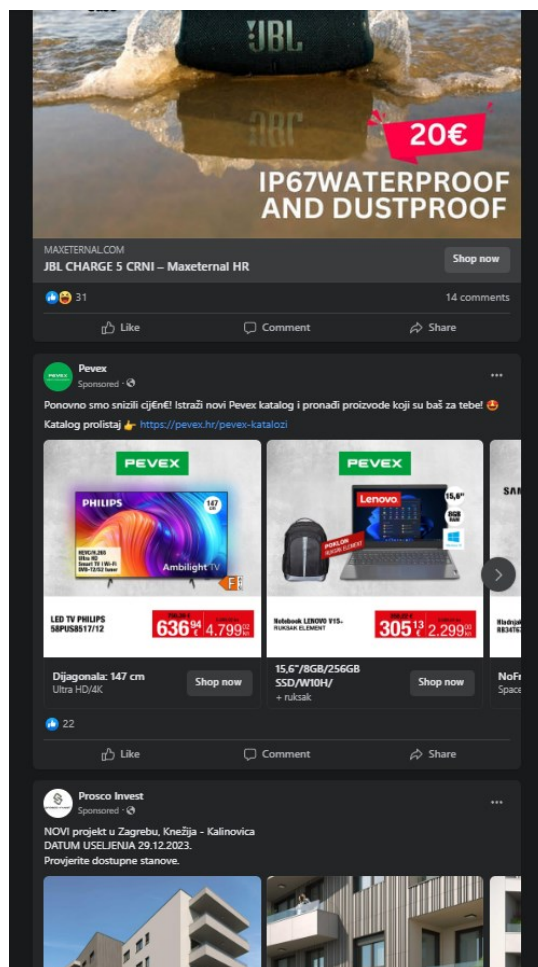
JBL

20€

IP67WATERPROOF AND DUSTPROOF

MAXETERNAL.COM
JBL CHARGE 5 CRNI – Maxeternal HR

Shop now

31

14 comments

Like Comment Share

Pevex
Sponsored ·

Ponovno smo snizili cij€n€! Istraži novi Pevex katalog i pronađi proizvode koji su baš za tebe! 🤩
Katalog prolistaj 👉 https://pevex.hr/pevex-katalozi

PEVEX

PHILIPS

147 cm

Ambilight TV

LED TV PHILIPS 58PUS8517/12

636$^{94}$ €

4.799$^{00}$ kn

Dijagonala: 147 cm
Ultra HD/4K

Shop now

PEVEX

Lenovo

15,6"

8GB RAM

POKLON RUKSAK ELEMENT

Notebook LENOVO V15- RUKSAK ELEMENT

305$^{13}$ €

2.299$^{00}$ kn

15,6"/8GB/256GB SSD/W10H/
+ ruksak

Shop now

SAM

Hladnja RB34T6

NoFr
Space

22

Like Comment Share

Prosco Invest
Sponsored ·

NOVI projekt u Zagrebu, Knežija - Kalinovica
DATUM USELJENJA 29.12.2023.
Provjerite dostupne stanove.